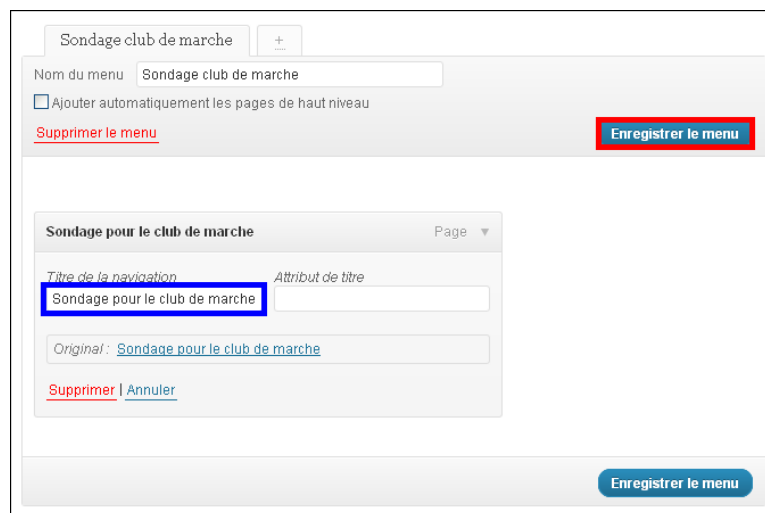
Sondage club de marche +

Nom du menu Sondage club de marche

Ajouter automatiquement les pages de haut niveau

Supprimer le menu

Enregistrer le menu

Sondage pour le club de marche Page ▼

Titre de la navigation
Sondage pour le club de marche

Attribut de titre

Original : Sondage pour le club de marche

Supprimer | Annuler

Enregistrer le menu